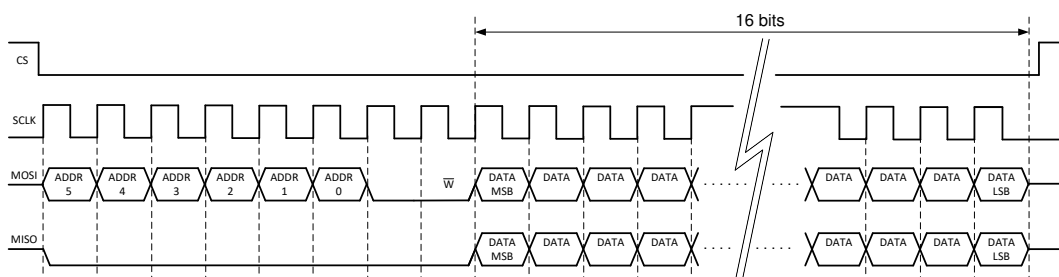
16 bits

CS

SCLK

MOSI ADDR 5 ADDR 4 ADDR 3 ADDR 2 ADDR 1 ADDR 0 $\overline{W}$ DATA MSB DATA DATA DATA ...... ...... DATA DATA DATA DATA LSB

MISO DATA MSB DATA DATA DATA ...... ...... DATA DATA DATA DATA LSB